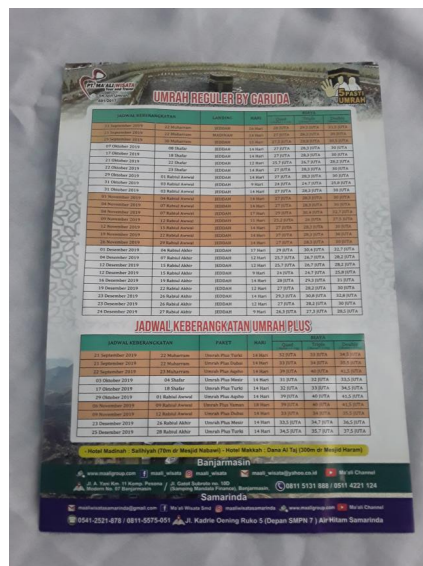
PT. MASALWISATA

UMRAH REGULER BY GARUDA

PASTI UMRAH

| JADWAL KEBERANGKATAN | | LANDING | HARI | HARGA | | |
|---|---|---|---|---|---|---|
| 07 Oktober 2019 | 08 Shafar | JEDDAH | 14 Hari | 27 JUTA | 29,5 JUTA | 30 JUTA |
| 17 Oktober 2019 | 18 Shafar | JEDDAH | 9 Hari | 27 JUTA | 29,5 JUTA | 30 JUTA |
| 21 Oktober 2019 | 22 Shafar | JEDDAH | 12 Hari | 25,7 JUTA | 26,7 JUTA | 28,2 JUTA |
| 22 Oktober 2019 | 23 Shafar | JEDDAH | 14 Hari | 27 JUTA | 28,5 JUTA | 30 JUTA |
| 29 Oktober 2019 | 01 Rabiul Awwal | JEDDAH | 9 Hari | 27 JUTA | 28,5 JUTA | 30 JUTA |
| 31 Oktober 2019 | 03 Rabiul Awwal | JEDDAH | 9 Hari | 16 JUTA | 24,7 JUTA | 25,8 JUTA |
| 31 Oktober 2019 | 02 Rabiul Awwal | JEDDAH | 14 Hari | 27 JUTA | 28,5 JUTA | 30 JUTA |
| 05 Desember 2019 | 08 Rabiul Akhir | JEDDAH | 17 Hari | 29 JUTA | 30,4 JUTA | 32,7 JUTA |
| 06 Desember 2019 | 07 Rabiul Akhir | JEDDAH | 12 Hari | 25,7 JUTA | 26,7 JUTA | 28,2 JUTA |
| 12 Desember 2019 | 15 Rabiul Akhir | JEDDAH | 12 Hari | 25,7 JUTA | 26,7 JUTA | 28,2 JUTA |
| 12 Desember 2019 | 15 Rabiul Akhir | JEDDAH | 9 Hari | 24 JUTA | 24,7 JUTA | 25,8 JUTA |
| 16 Desember 2019 | 19 Rabiul Akhir | JEDDAH | 14 Hari | 28 JUTA | 29,5 JUTA | 31 JUTA |
| 19 Desember 2019 | 22 Rabiul Akhir | JEDDAH | 12 Hari | 27 JUTA | 28,5 JUTA | 30 JUTA |
| 23 Desember 2019 | 26 Rabiul Akhir | JEDDAH | 14 Hari | 29,5 JUTA | 30,8 JUTA | 32,8 JUTA |
| 23 Desember 2019 | 26 Rabiul Akhir | JEDDAH | 12 Hari | 27 JUTA | 28,5 JUTA | 30 JUTA |
| 24 Desember 2019 | 27 Rabiul Akhir | JEDDAH | 9 Hari | 26,5 JUTA | 27,5 JUTA | 28,5 JUTA |

JADWAL KEBERANGKATAN UMRAH PLUS

| JADWAL KEBERANGKATAN | | PAKET | HARI | HARGA | | |
|---|---|---|---|---|---|---|
| 21 September 2019 | 22 Muharram | Umrah Plus Turki | 14 Hari | 32 JUTA | 33 JUTA | 34,5 JUTA |
| 10 Oktober 2019 | 04 Shafar | Umrah Plus Mesir | 14 Hari | 31 JUTA | 32 JUTA | 33,5 JUTA |
| 17 Oktober 2019 | 18 Shafar | Umrah Plus Turki | 14 Hari | 32 JUTA | 33 JUTA | 34,5 JUTA |
| 29 Oktober 2019 | 01 Rabiul Awwal | Umrah Plus Aqsho | 14 Hari | 39 JUTA | 40 JUTA | 41,5 JUTA |
| 23 Desember 2019 | 26 Rabiul Akhir | Umrah Plus Mesir | 14 Hari | 33,5 JUTA | 34,7 JUTA | 36,3 JUTA |
| 25 Desember 2019 | 28 Rabiul Akhir | Umrah Plus Turki | 14 Hari | 34,5 JUTA | 35,7 JUTA | 37,5 JUTA |

- Hotel Madinah : Salihiyah (Thn dr Mesjid Nabawi) - Hotel Makkah : Dana Al Taj (300m dr Masjid Haram)

Banjarmasin

www.masligroup.com | masli_wisata | masli_wisata@yahoo.co.id | Ma'ali Channel

Jl. A. Yani Km. 11 Komp. Persada | Jl. Gatot Subroto no. 10D | 0811 5131 888 / 0511 4221 124

Samarinda

maaliwisatasamarinda@gmail.com | Ma'ali Wisata Smd | maaliwisatasamarinda | www.maaligroup.com | Ma'ali Channel

0541-2521-878 / 0811-5575-051 | Jl. Kadrie Oening Ruko 5 (Depan SMPN 7) Air Hitam Samarinda